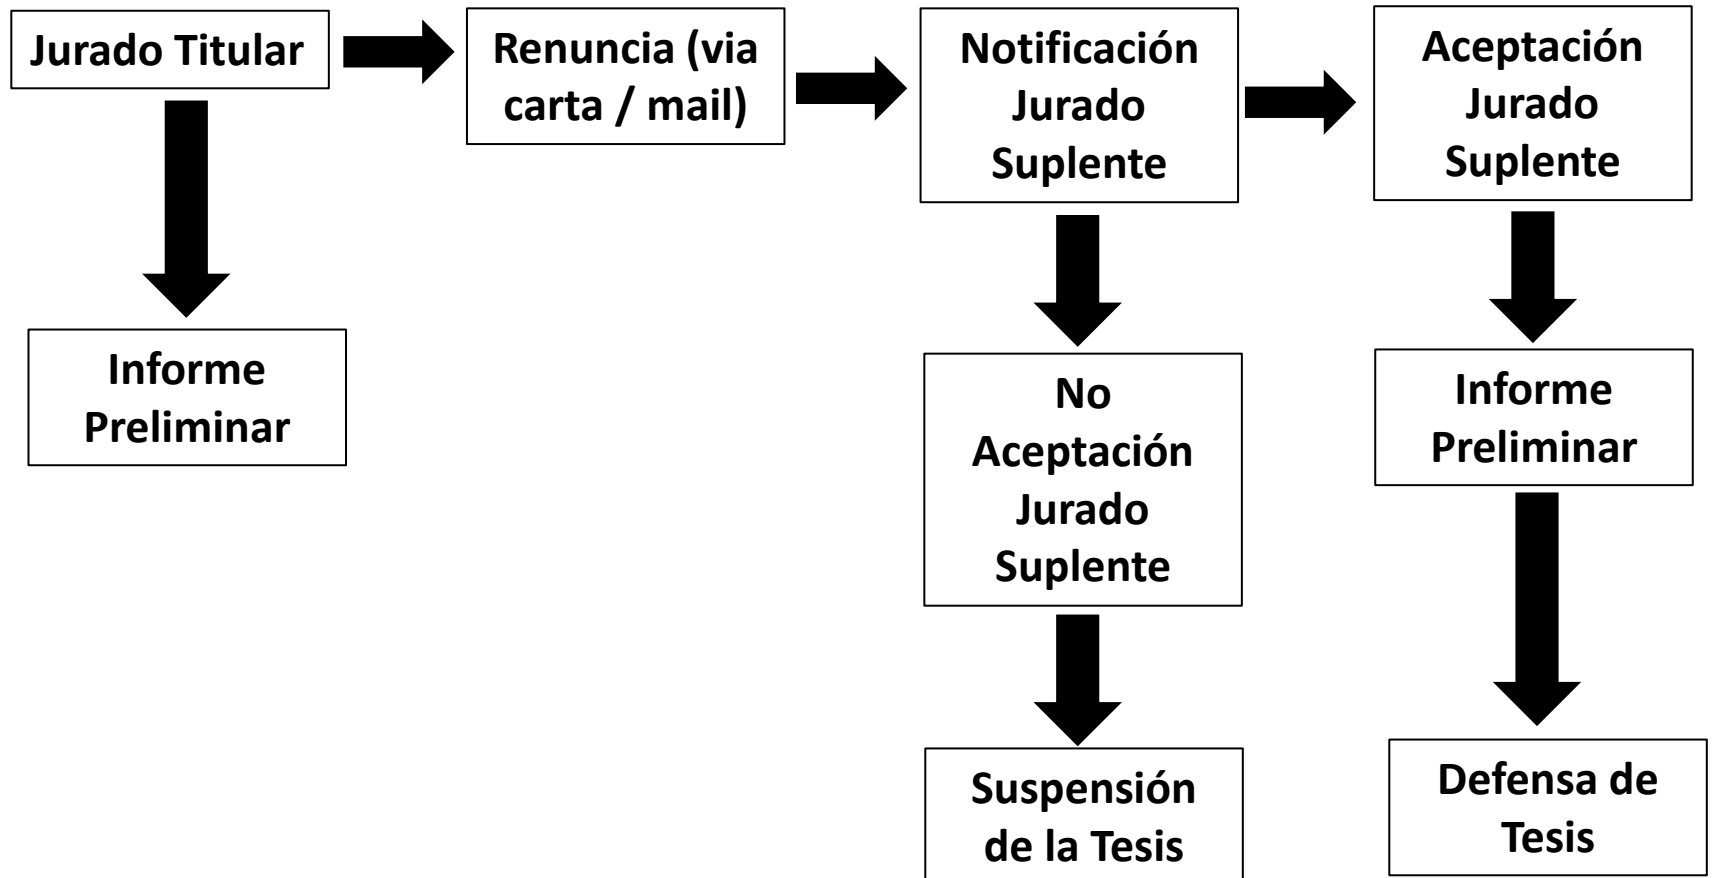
Jurado Titular

Informe Preliminar

Renuncia (via carta / mail)

Notificación Jurado Suplente

No Aceptación Jurado Suplente

Suspensión de la Tesis

Aceptación Jurado Suplente

Informe Preliminar

Defensa de Tesis